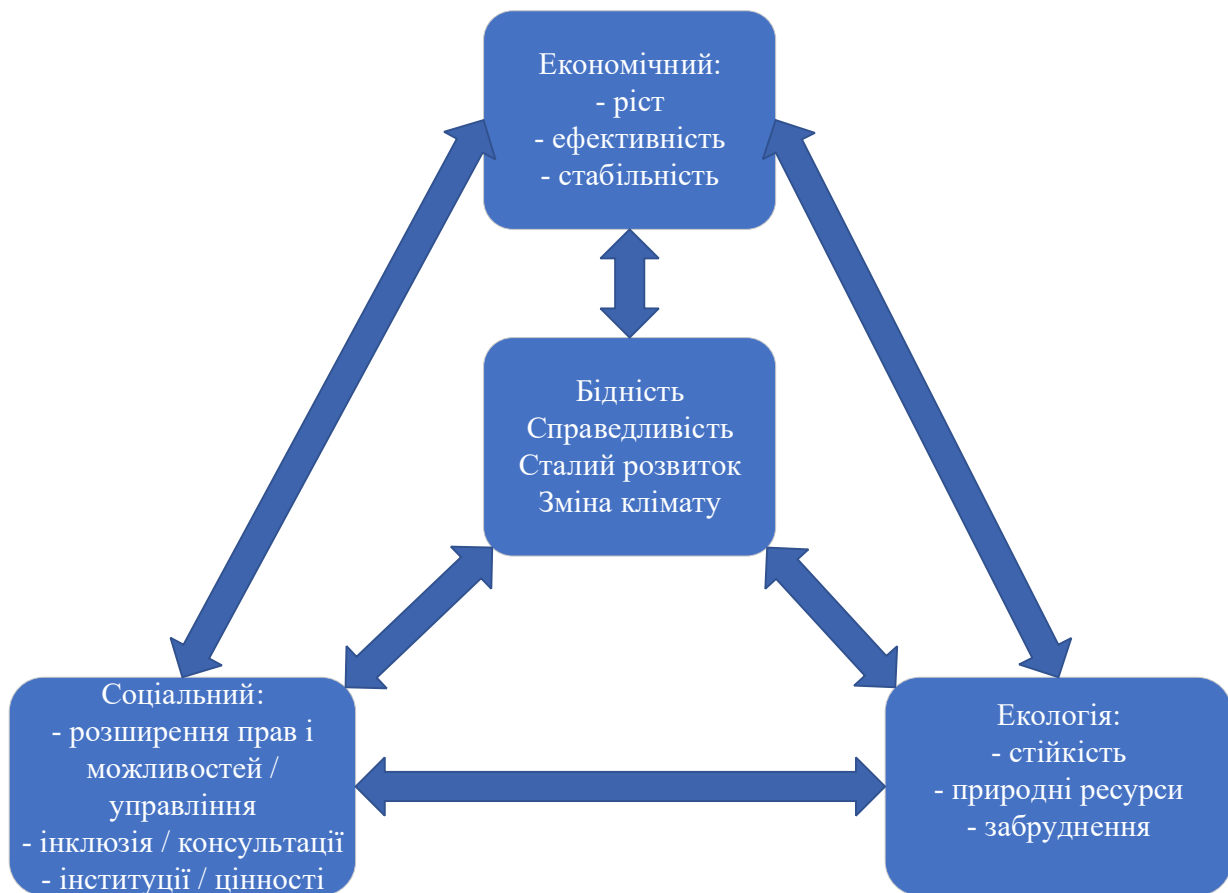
Економічний:
- ріст
- ефективність
- стабільність

Бідність
Справедливість
Сталий розвиток
Зміна клімату

Соціальний:
- розширення прав і можливостей / управління
- інклюзія / консультації
- інституції / цінності

Екологія:
- стійкість
- природні ресурси
- забруднення